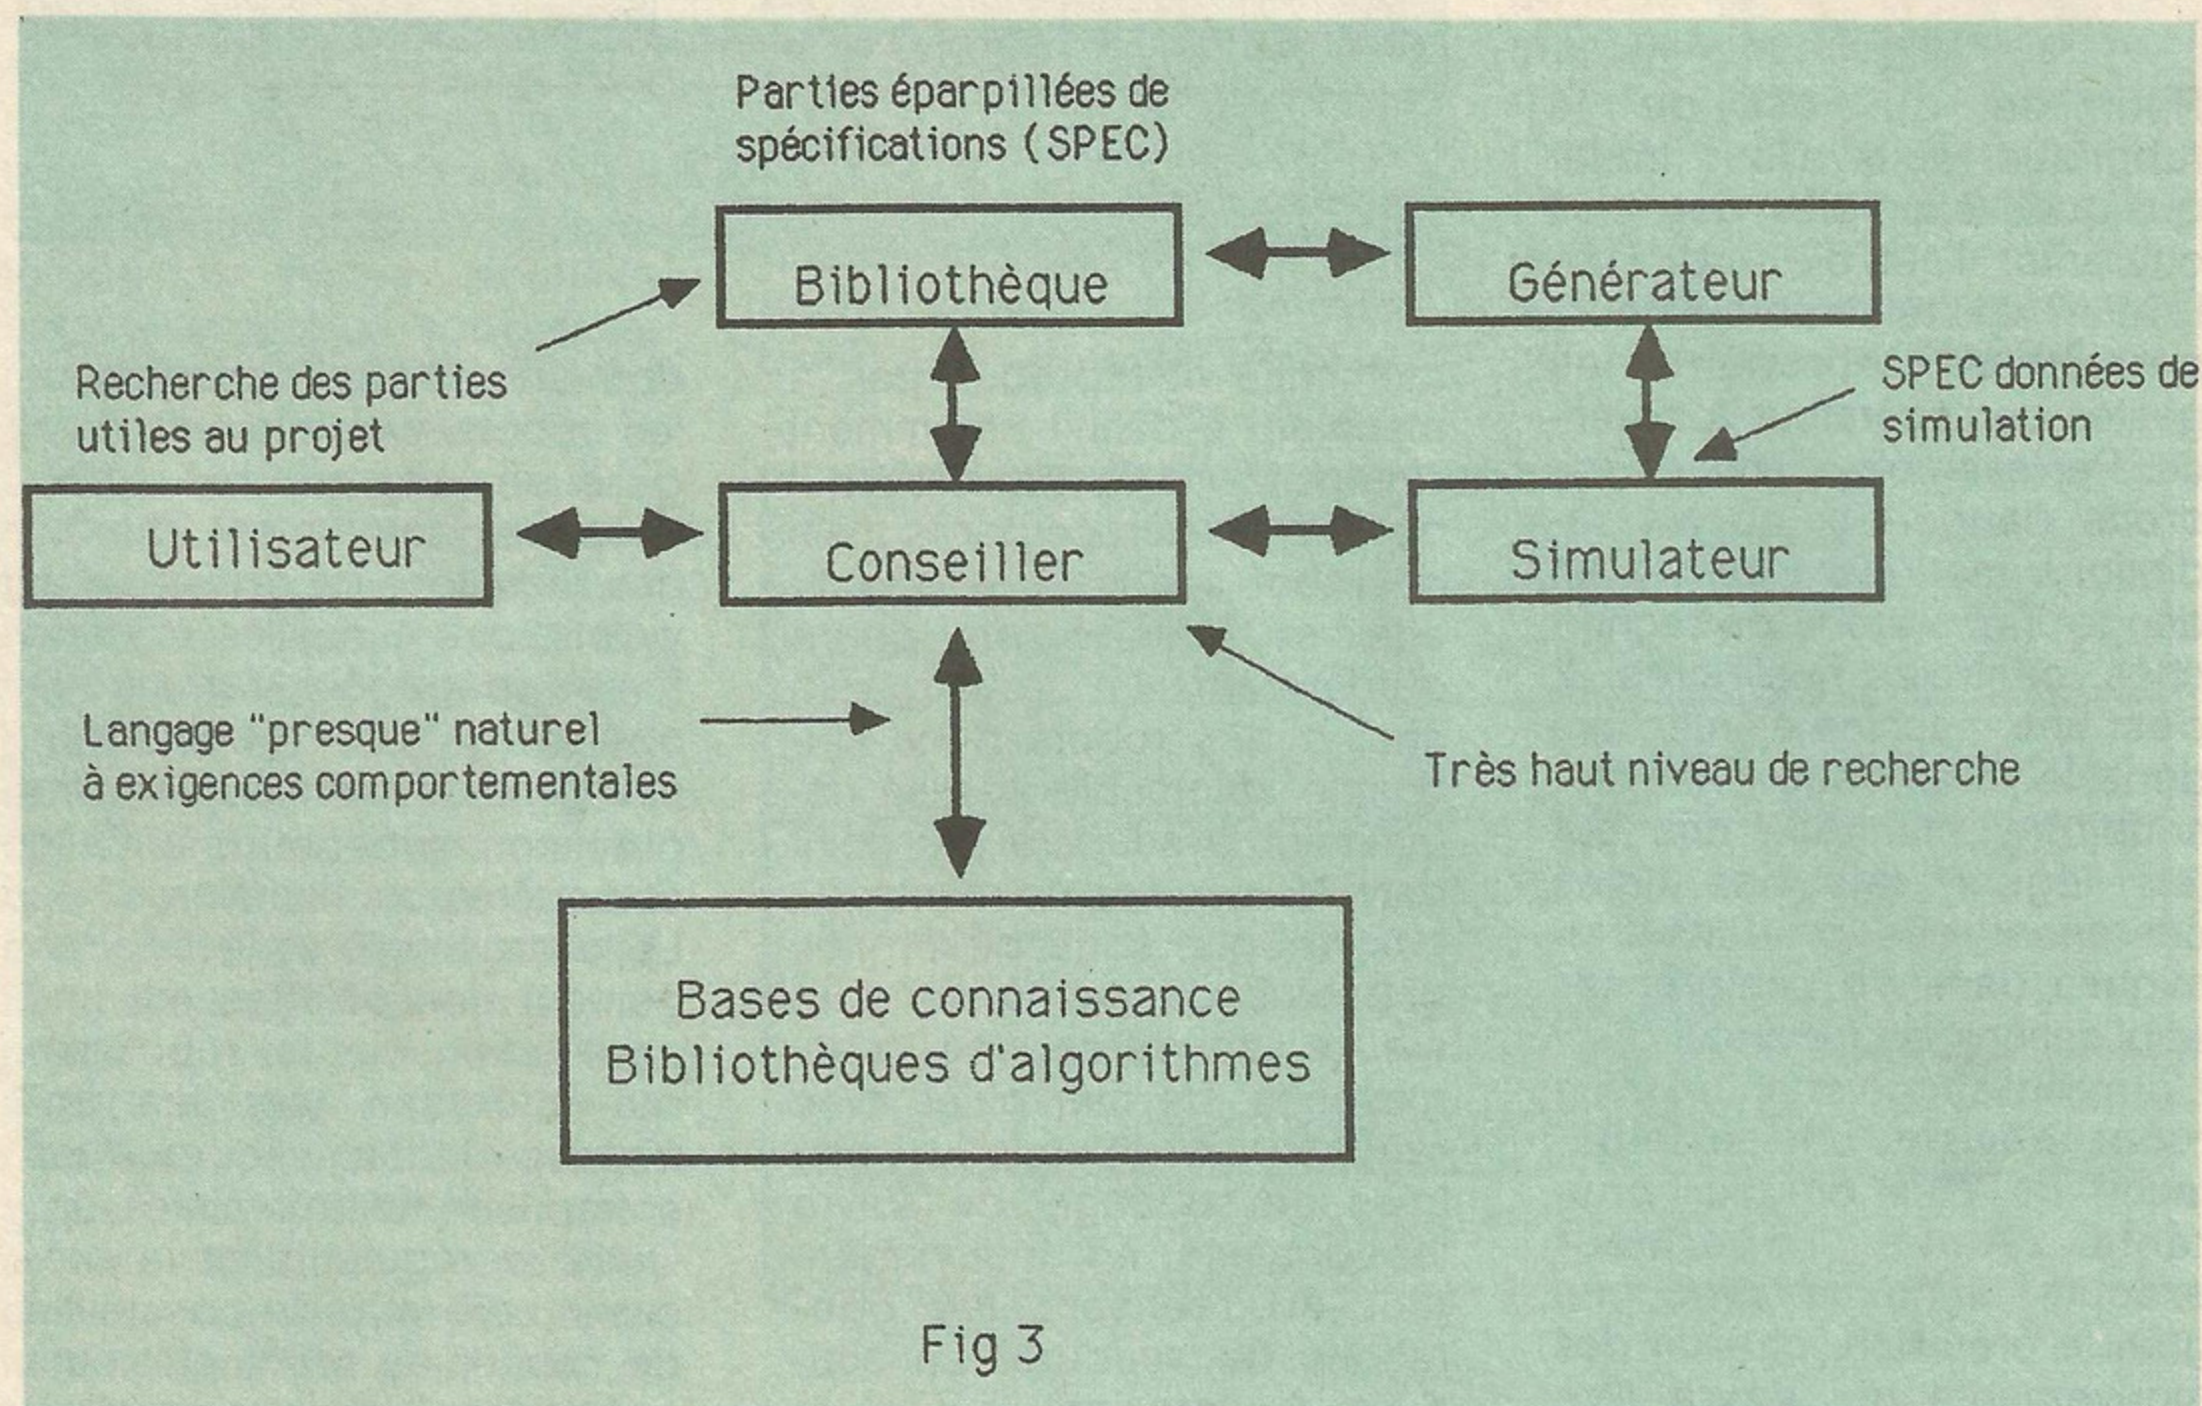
Parties éparpillées de spécifications (SPEC)

Bibliothèque

Générateur

Recherche des parties utiles au projet

SPEC données de simulation

Utilisateur

Conseiller

Simulateur

Langage "presque" naturel à exigences comportementales

Très haut niveau de recherche

Bases de connaissance
Bibliothèques d'algorithmes

Fig 3